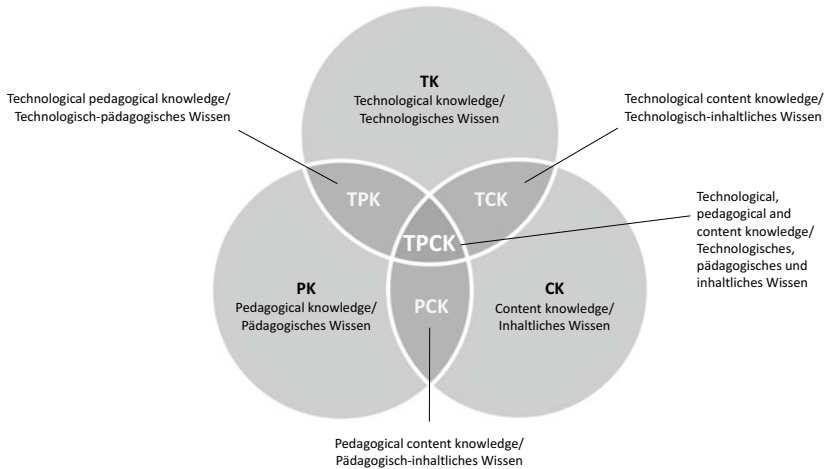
Technological pedagogical knowledge/
Technologisch-pädagogisches Wissen

TK
Technological knowledge/
Technologisches Wissen

Technological content knowledge/
Technologisch-inhaltliches Wissen

TPK

TCK

TPCK

Technological, pedagogical and content knowledge/
Technologisches, pädagogisches und inhaltliches Wissen

PK
Pedagogical knowledge/
Pädagogisches Wissen

PCK

CK
Content knowledge/
Inhaltliches Wissen

Pedagogical content knowledge/
Pädagogisch-inhaltliches Wissen